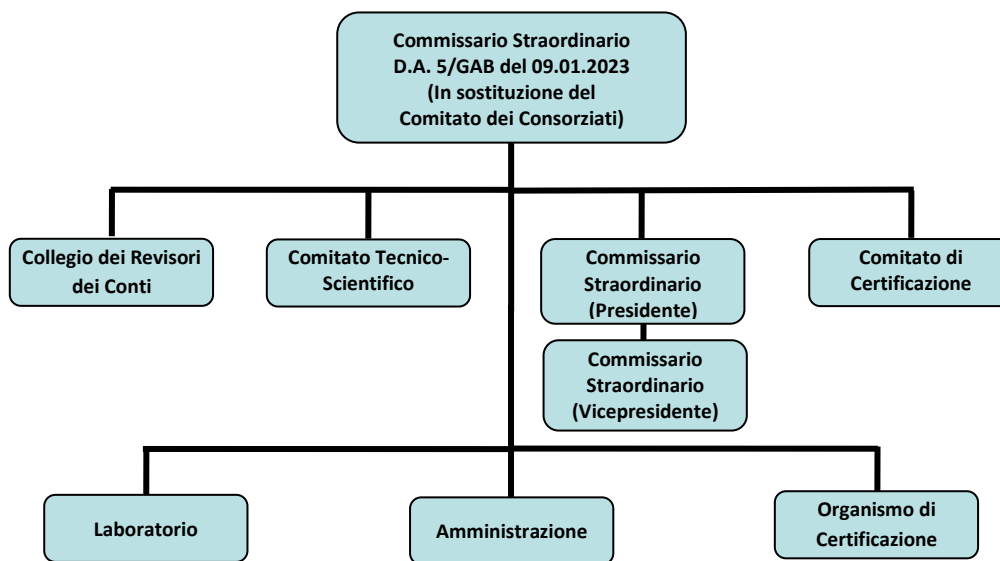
Commissario Straordinario
D.A. 5/GAB del 09.01.2023
(In sostituzione del
Comitato dei Consorziati)

Collegio dei Revisori dei Conti

Comitato Tecnico-Scientifico

Commissario Straordinario (Presidente)

Commissario Straordinario (Vicepresidente)

Comitato di Certificazione

Laboratorio

Amministrazione

Organismo di Certificazione